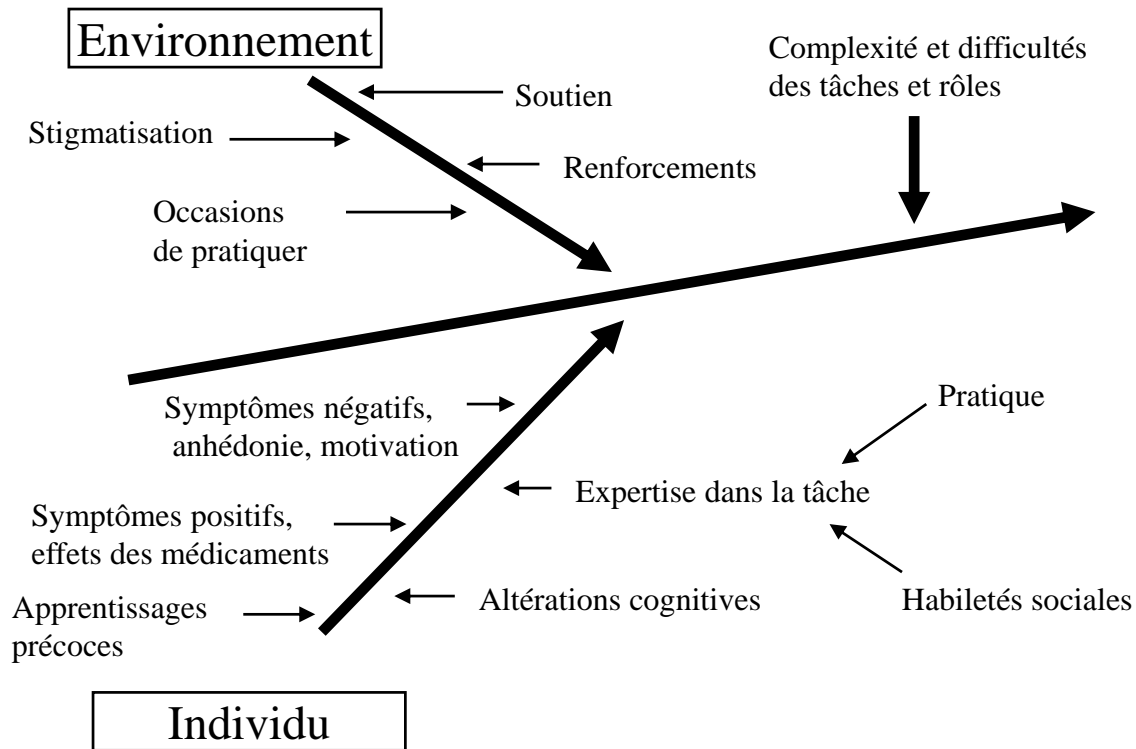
Environnement

Soutien

Complexité et difficultés des tâches et rôles

Stigmatisation

Renforcements

Occasions de pratiquer

Symptômes négatifs, anhédonie, motivation

Pratique

Expertise dans la tâche

Symptômes positifs, effets des médicaments

Apprentissages précoces

Altérations cognitives

Habiletés sociales

Individu